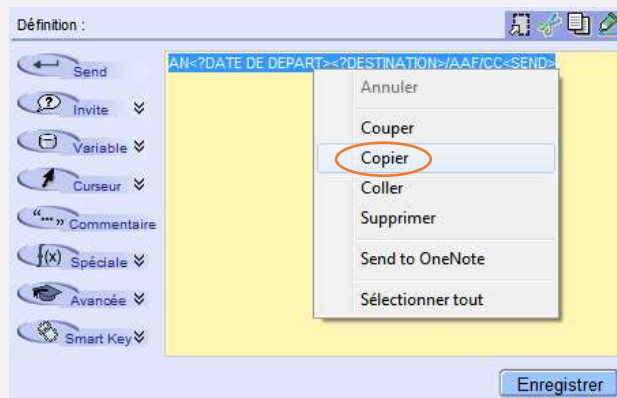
Définition :

Send

Invite

Variable

Curseur

Commentaire

f(x) Spéciale

Avancée

Smart Key

AN<?DATE DE DEPART><?DESTINATION>/AAF/CC<SEND>

Annuler

Couper

Copier

Coller

Supprimer

Send to OneNote

Sélectionner tout

Enregistrer